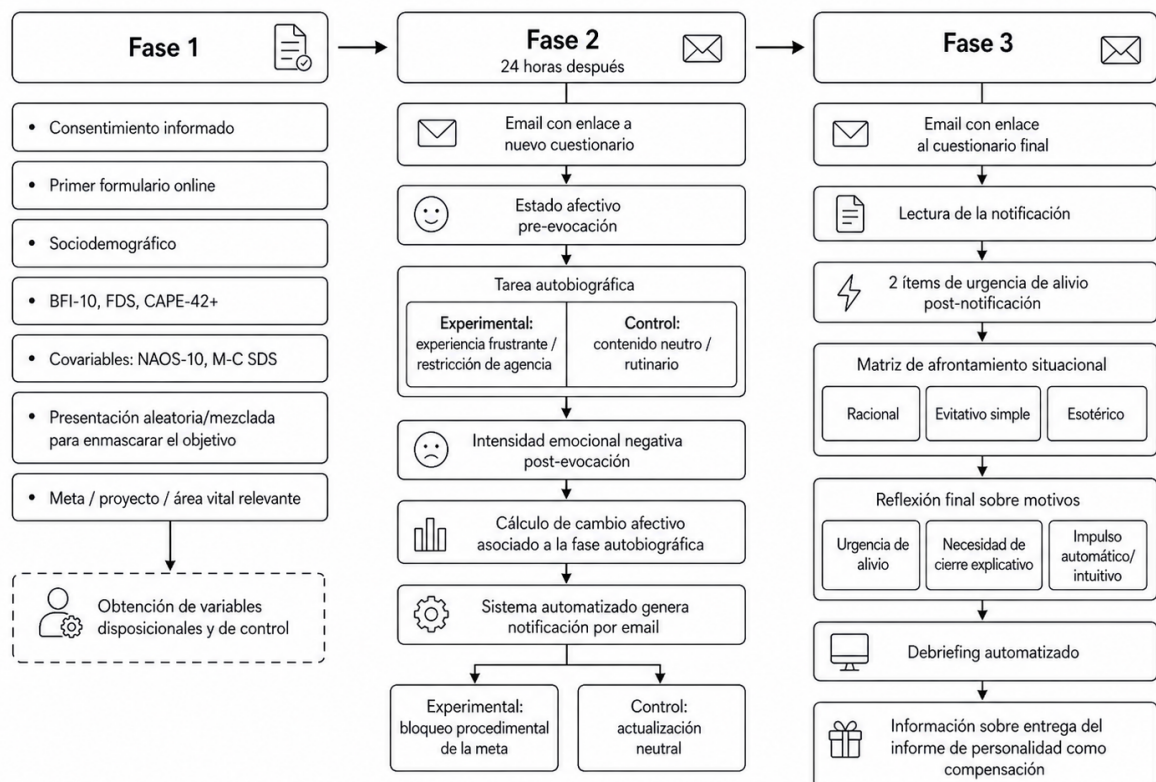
Fase 1

• Consentimiento informado

• Primer formulario online

• Sociodemográfico

• BFI-10, FDS, CAPE-42+

• Covariables: NAOS-10, M-C SDS

• Presentación aleatoria/mezclada para enmascarar el objetivo

• Meta / proyecto / área vital relevante

Obtención de variables disposicionales y de control

Fase 2
24 horas después

Email con enlace a nuevo cuestionario

Estado afectivo pre-evocación

Tarea autobiográfica

| Experimental: experiencia frustrante / restricción de agencia | Control: contenido neutro / rutinario |
|---|---|

Intensidad emocional negativa post-evocación

Cálculo de cambio afectivo asociado a la fase autobiográfica

Sistema automatizado genera notificación por email

Experimental: bloqueo procedimental de la meta

Control: actualización neutral

Fase 3

Email con enlace al cuestionario final

Lectura de la notificación

2 ítems de urgencia de alivio post-notificación

Matriz de afrontamiento situacional

Racional

Evitativo simple

Esotérico

Reflexión final sobre motivos

Urgencia de alivio

Necesidad de cierre explicativo

Impulso automático/ intuitivo

Debriefing automatizado

Información sobre entrega del informe de personalidad como compensación